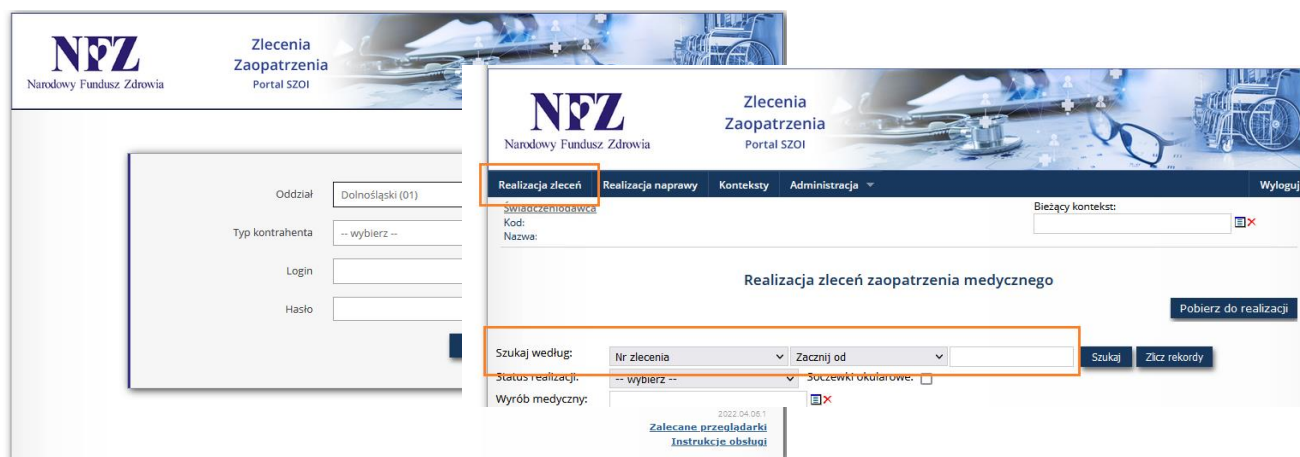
NFZ
Narodowy Fundusz Zdrowia
Zlecenia Zaopatrzenia
Portal SZOI

Oddział Dolnośląski (01)
Typ kontrahenta -- wybierz --
Login
Hasło

NFZ
Narodowy Fundusz Zdrowia
Zlecenia Zaopatrzenia
Portal SZOI

Realizacja zleceń Realizacja naprawy Konteksty Administracja Wyloguj

Świadczeniodawca
Kod:
Nazwa:
Bieżący kontekst:

Realizacja zleceń zaopatrzenia medycznego

Pobierz do realizacji

Szukaj według: Nr zlecenia Zacznij od Szukaj Zlicz rekordy
Status realizacji: -- wybierz -- Soczewki okularowe:
Wyrób medyczny:

2022.04.06.1
Zalecane przeglądarki
Instrukcje obsługi